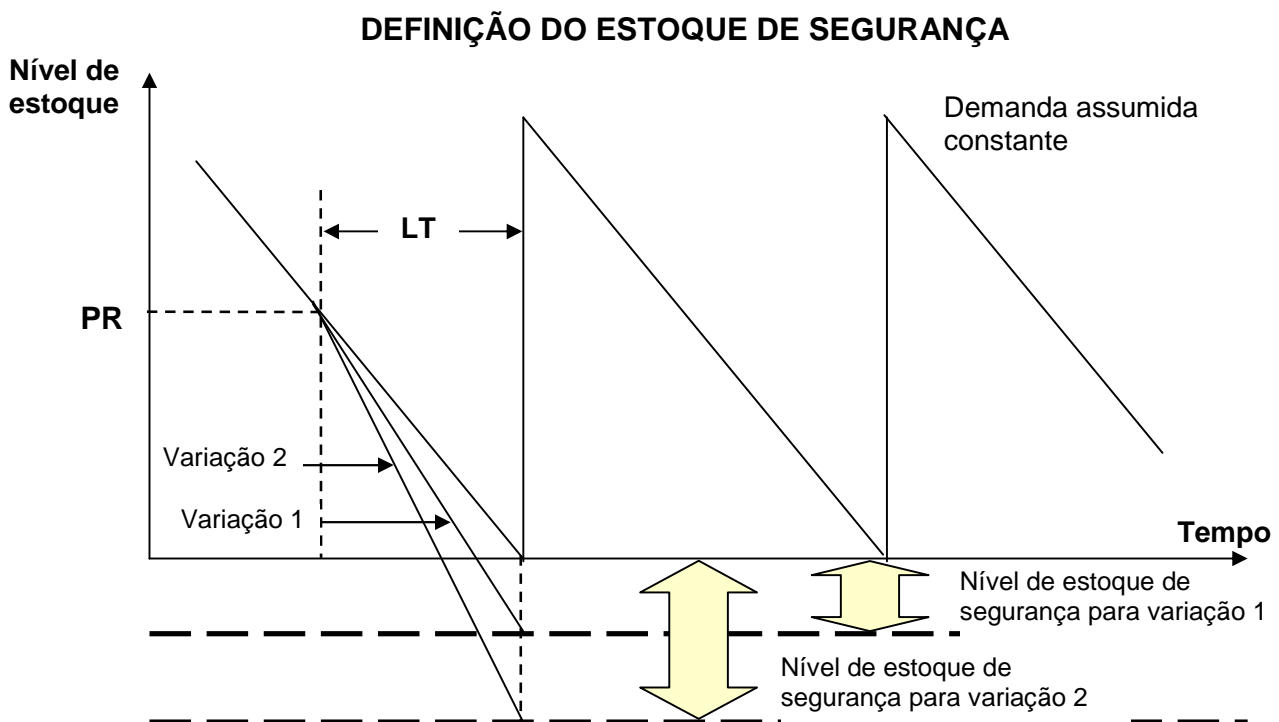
DEFINIÇÃO DO ESTOQUE DE SEGURANÇA

Nível de estoque

Demanda assumida constante

LT

PR

Variação 2

Variação 1

Tempo

Nível de estoque de segurança para variação 1

Nível de estoque de segurança para variação 2